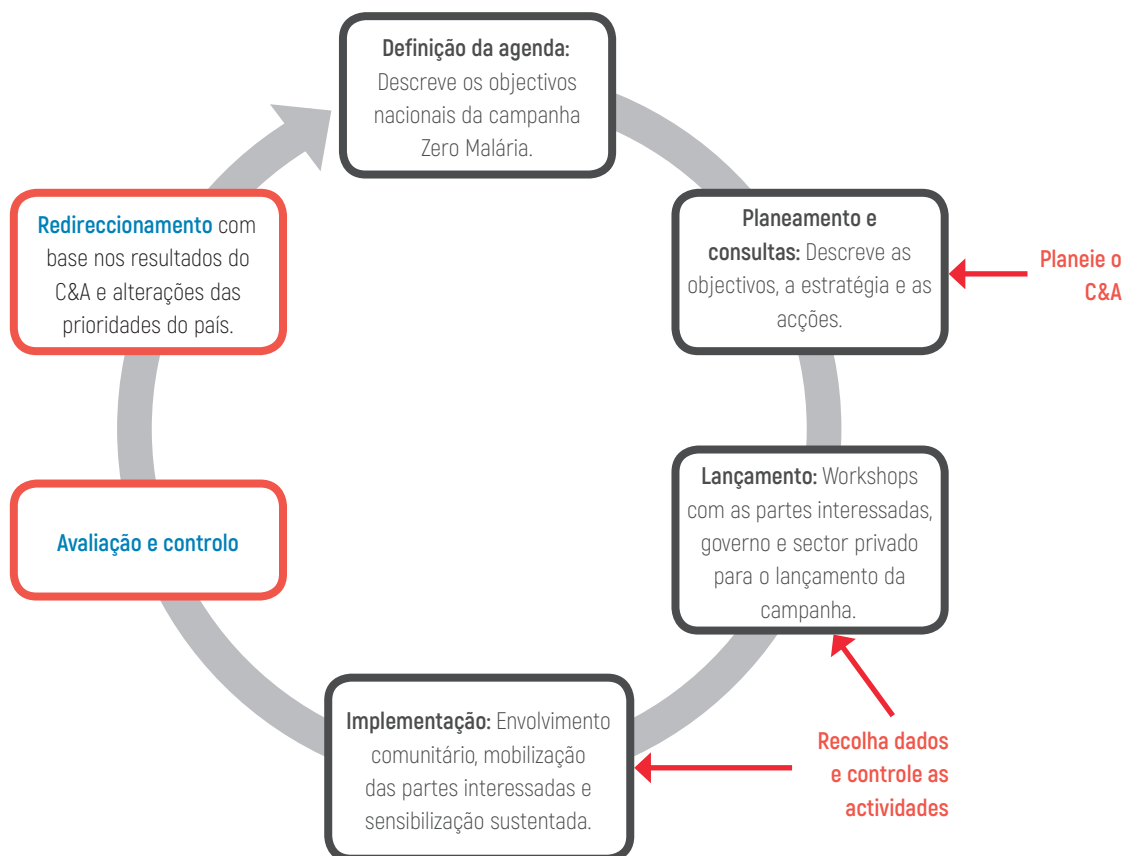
**Definição da agenda:** Descreve os objectivos nacionais da campanha Zero Malária.

**Planeamento e consultas:** Descreve as objectivos, a estratégia e as acções.

Planeie o C&A

**Lançamento:** Workshops com as partes interessadas, governo e sector privado para o lançamento da campanha.

Recolha dados e controle as actividades

**Implementação:** Envolvimento comunitário, mobilização das partes interessadas e sensibilização sustentada.

Avaliação e controlo

**Redireccionamento** com base nos resultados do C&A e alterações das prioridades do país.